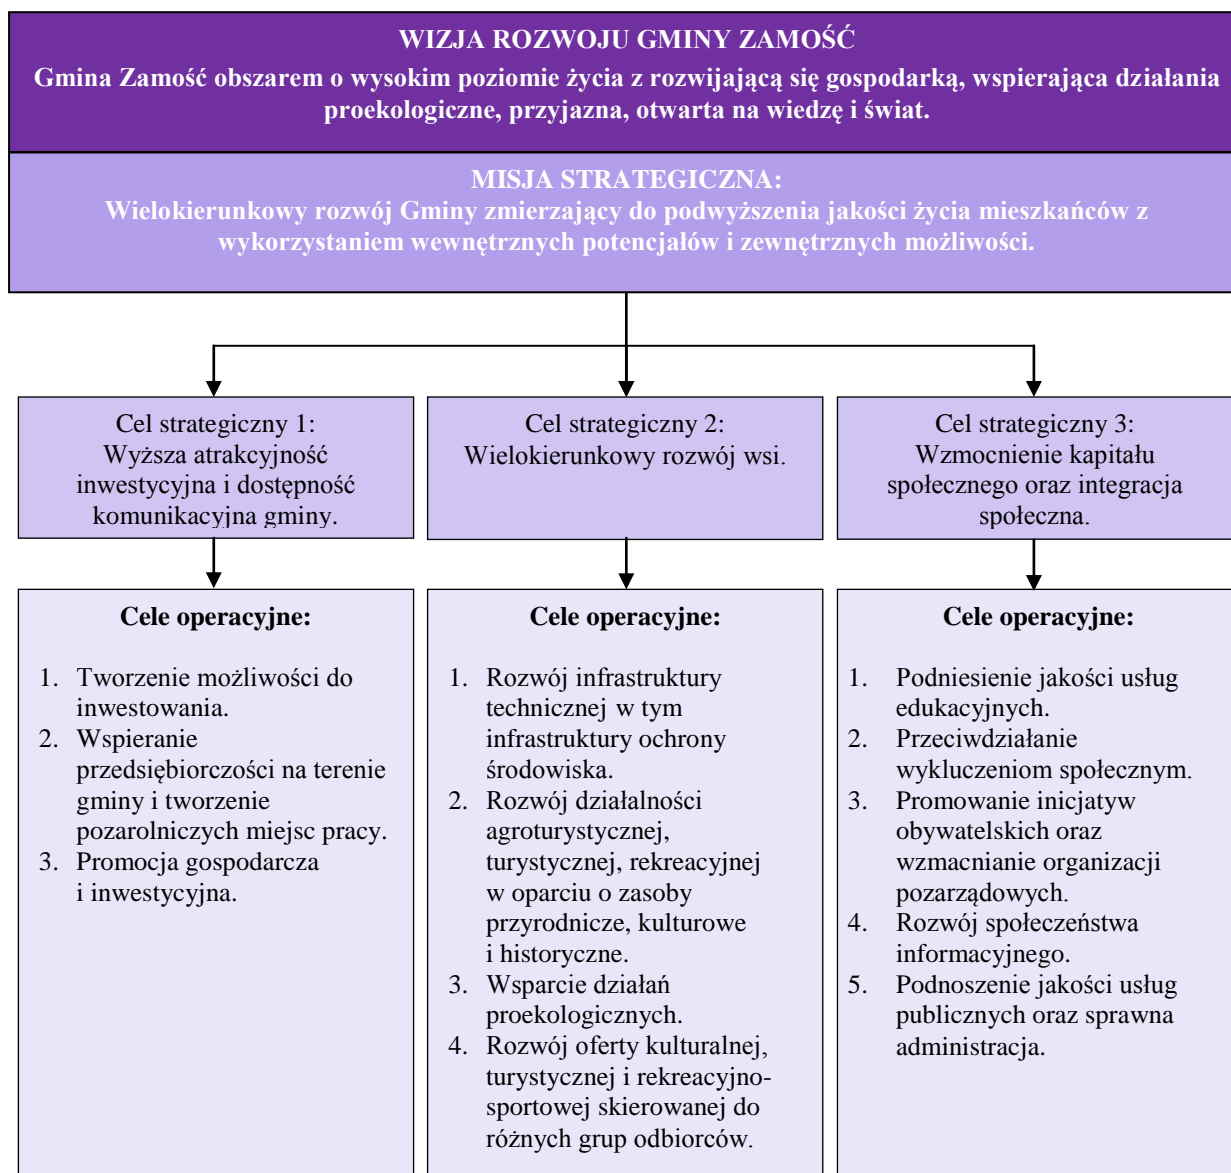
WIZJA ROZWOJU GMINY ZAMOŚĆ
Gmina Zamość obszarem o wysokim poziomie życia z rozwijającą się gospodarką, wspierająca działania proekologiczne, przyjazna, otwarta na wiedzę i świat.

MISJA STRATEGICZNA:
Wielokierunkowy rozwój Gminy zmierzający do podwyższenia jakości życia mieszkańców z wykorzystaniem wewnętrznych potencjałów i zewnętrznych możliwości.

Cel strategiczny 1:
Wyższa atrakcyjność inwestycyjna i dostępność komunikacyjna gminy.

Cele operacyjne:

1. Tworzenie możliwości do inwestowania.
2. Wspieranie przedsiębiorczości na terenie gminy i tworzenie pozarolniczych miejsc pracy.
3. Promocja gospodarcza i inwestycyjna.

Cel strategiczny 2:
Wielokierunkowy rozwój wsi.

Cele operacyjne:

1. Rozwój infrastruktury technicznej w tym infrastruktury ochrony środowiska.
2. Rozwój działalności agroturystycznej, turystycznej, rekreacyjnej w oparciu o zasoby przyrodnicze, kulturowe i historyczne.
3. Wsparcie działań proekologicznych.
4. Rozwój oferty kulturalnej, turystycznej i rekreacyjno-sportowej skierowanej do różnych grup odbiorców.

Cel strategiczny 3:
Wzmocnienie kapitału społecznego oraz integracja społeczna.

Cele operacyjne:

1. Podniesienie jakości usług edukacyjnych.
2. Przeciwdziałanie wykluczeniom społecznym.
3. Promowanie inicjatyw obywatelskich oraz wzmacnianie organizacji pozarządowych.
4. Rozwój społeczeństwa informacyjnego.
5. Podnoszenie jakości usług publicznych oraz sprawna administracja.